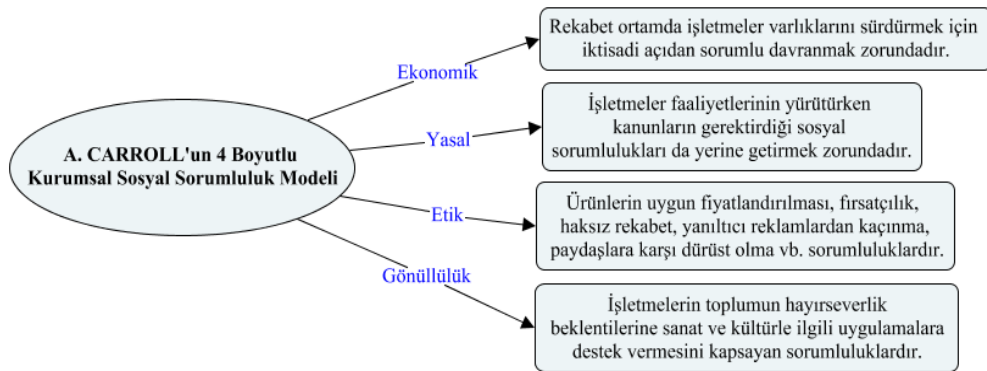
A. CARROLL'un 4 Boyutlu Kurumsal Sosyal Sorumluluk Modeli

Ekonomik

Rekabet ortamda işletmeler varlıklarını sürdürmek için iktisadi açıdan sorumlu davranmak zorundadır.

Yasal

İşletmeler faaliyetlerinin yürütürken kanunların gerektirdiği sosyal sorumlulukları da yerine getirmek zorundadır.

Etik

Ürünlerin uygun fiyatlandırılması, fırsatçılık, haksız rekabet, yanıltıcı reklamlardan kaçınma, paydaşlara karşı dürüst olma vb. sorumluluklardır.

Gönüllülük

İşletmelerin toplumun hayırseverlik beklentilerine sanat ve kültürle ilgili uygulamalara destek vermesini kapsayan sorumluluklardır.